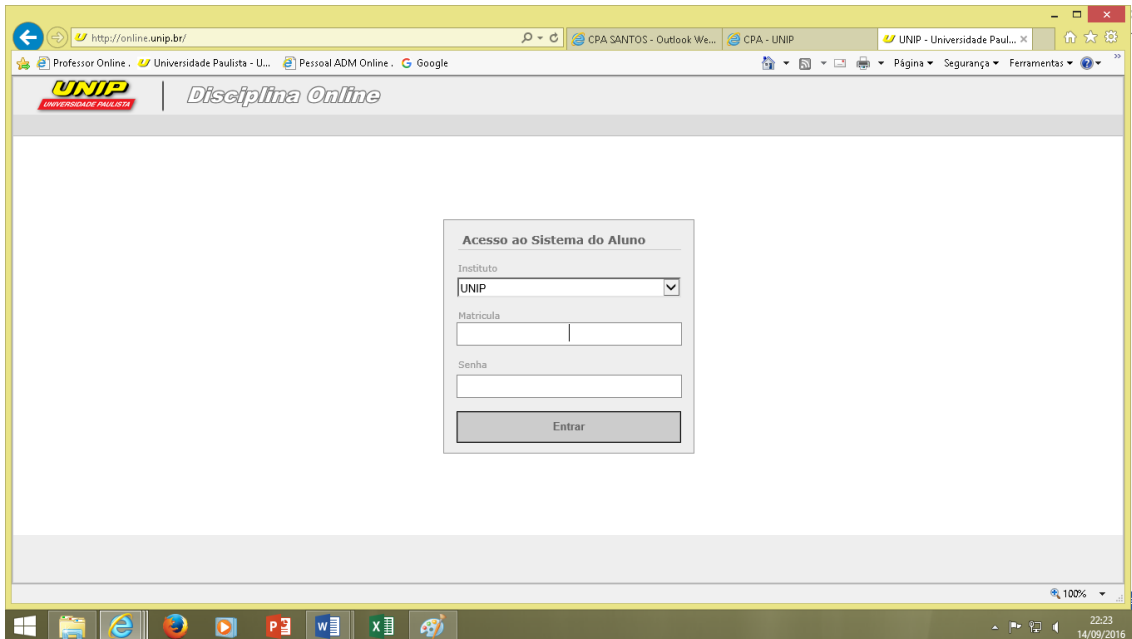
http://online.unip.br/

CPA SANTOS - Outlook We...

CPA - UNIP

UNIP - Universidade Paul...

Professor Online .

Universidade Paulista - U...

Pessoal ADM Online .

Google

Página ▾ Segurança ▾ Ferramentas ▾

UNIP
UNIVERSIDADE PAULISTA

Disciplina Online

Acesso ao Sistema do Aluno

Instituto

UNIP

Matricula

Senha

Entrar

100%

22:23
14/09/2016